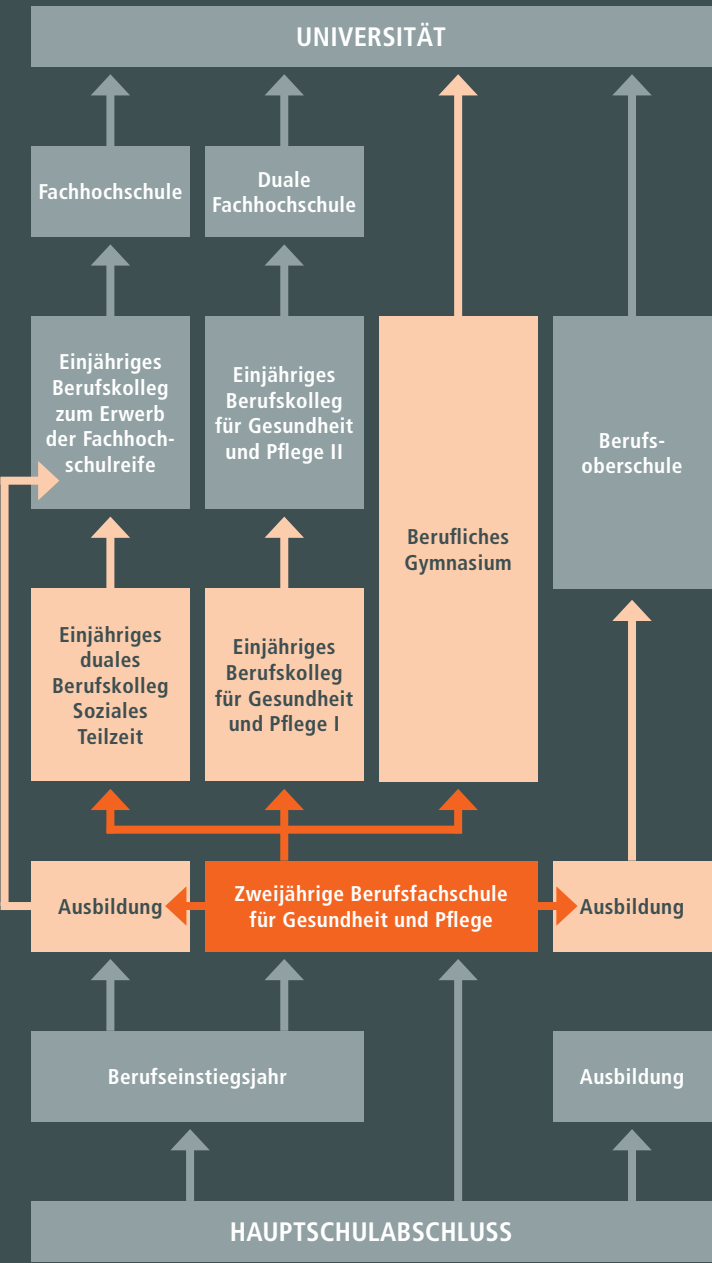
UNIVERSITÄT

Fachhochschule

Duale Fachhochschule

Einjähriges Berufskolleg zum Erwerb der Fachhochschulreife

Einjähriges Berufskolleg für Gesundheit und Pflege II

Berufliches Gymnasium

Berufsoberschule

Einjähriges duales Berufskolleg Soziales Teilzeit

Einjähriges Berufskolleg für Gesundheit und Pflege I

Ausbildung

Zweijährige Berufsfachschule für Gesundheit und Pflege

Ausbildung

Berufseinstiegsjahr

Ausbildung

HAUPTSCHULABSCHLUSS